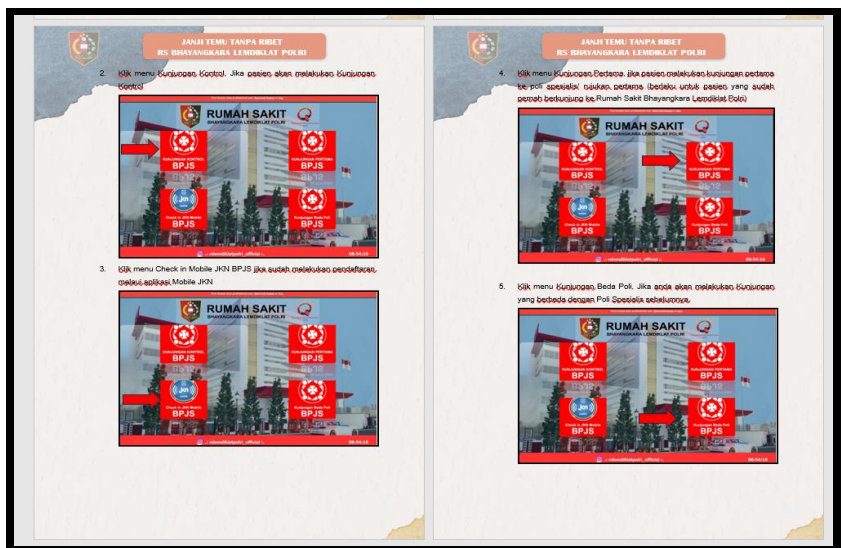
JANJI TEMU TANPA RIBET
RS BHAYANGKARA LEMDIKLAT POLRI

2. Klik menu Kunjungan Kontrol, Jika pasien akan melakukan Kunjungan Kontrol

RUMAH SAKIT
BHAYANGKARA LEMDIKLAT POLRI

KUNJUNGAN KONTROL
BPJS

KUNJUNGAN PERTAMA
BPJS

Check in JKN Mobile
BPJS

Kunjungan Beda Poli
BPJS

rslemdiklatpolri_official

08:04:16

3. Klik menu Check in Mobile JKN BPJS jika sudah melakukan pendaftaran melalui aplikasi Mobile JKN

RUMAH SAKIT
BHAYANGKARA LEMDIKLAT POLRI

KUNJUNGAN KONTROL
BPJS

KUNJUNGAN PERTAMA
BPJS

Check in JKN Mobile
BPJS

Kunjungan Beda Poli
BPJS

rslemdiklatpolri_official

08:04:16

JANJI TEMU TANPA RIBET
RS BHAYANGKARA LEMDIKLAT POLRI

4. Klik menu Kunjungan Pertama, jika pasien melakukan kunjungan pertama ke poli spesialis/ rujukan pertama (berlaku untuk pasien yang sudah pernah berkunjung ke Rumah Sakit Bhayangkara Lemdiklat Polri)

RUMAH SAKIT
BHAYANGKARA LEMDIKLAT POLRI

KUNJUNGAN KONTROL
BPJS

KUNJUNGAN PERTAMA
BPJS

Check in JKN Mobile
BPJS

Kunjungan Beda Poli
BPJS

rslemdiklatpolri_official

08:04:16

5. Klik menu Kunjungan Beda Poli, Jika anda akan melakukan Kunjungan yang berbeda dengan Poli Spesialis sebelumnya.

RUMAH SAKIT
BHAYANGKARA LEMDIKLAT POLRI

KUNJUNGAN KONTROL
BPJS

KUNJUNGAN PERTAMA
BPJS

Check in JKN Mobile
BPJS

Kunjungan Beda Poli
BPJS

rslemdiklatpolri_official

08:04:16